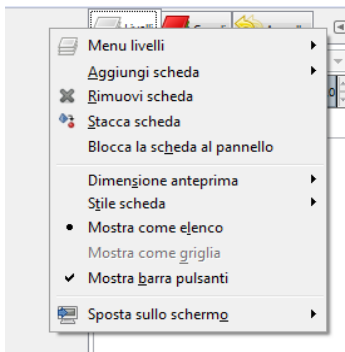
Menu livelli
Aggiungi scheda
Rimuovi scheda
Stacca scheda
Blocca la scheda al pannello
Dimensione anteprima
Stile scheda
Mostra come elenco
Mostra come griglia
Mostra barra pulsanti
Sposta sullo schermo